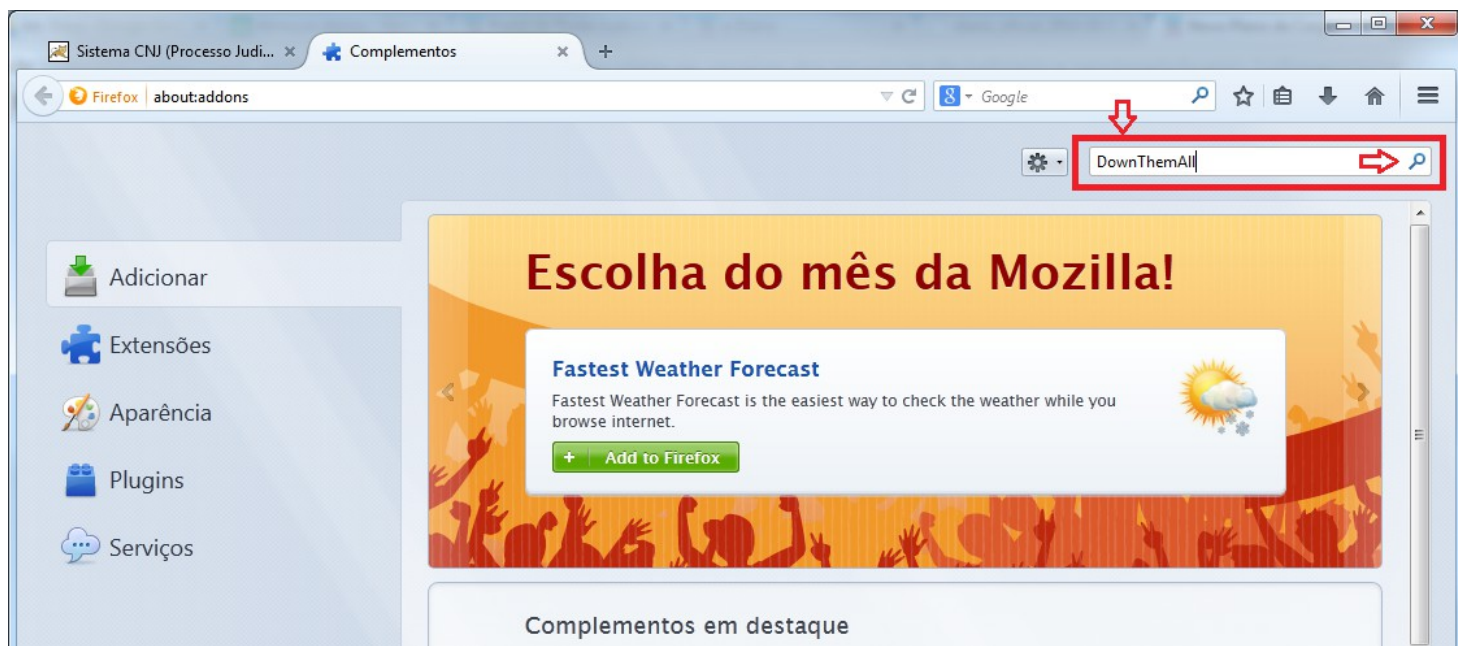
Sistema CNJ (Processo Judi... ×
Complementos ×
+
Firefox about:addons
Google
DownThemAll
Adicionar
Extensões
Aparência
Plugins
Serviços
Escolha do mês da Mozilla!
Fastest Weather Forecast
Fastest Weather Forecast is the easiest way to check the weather while you browse internet.
+ Add to Firefox
Complementos em destaque